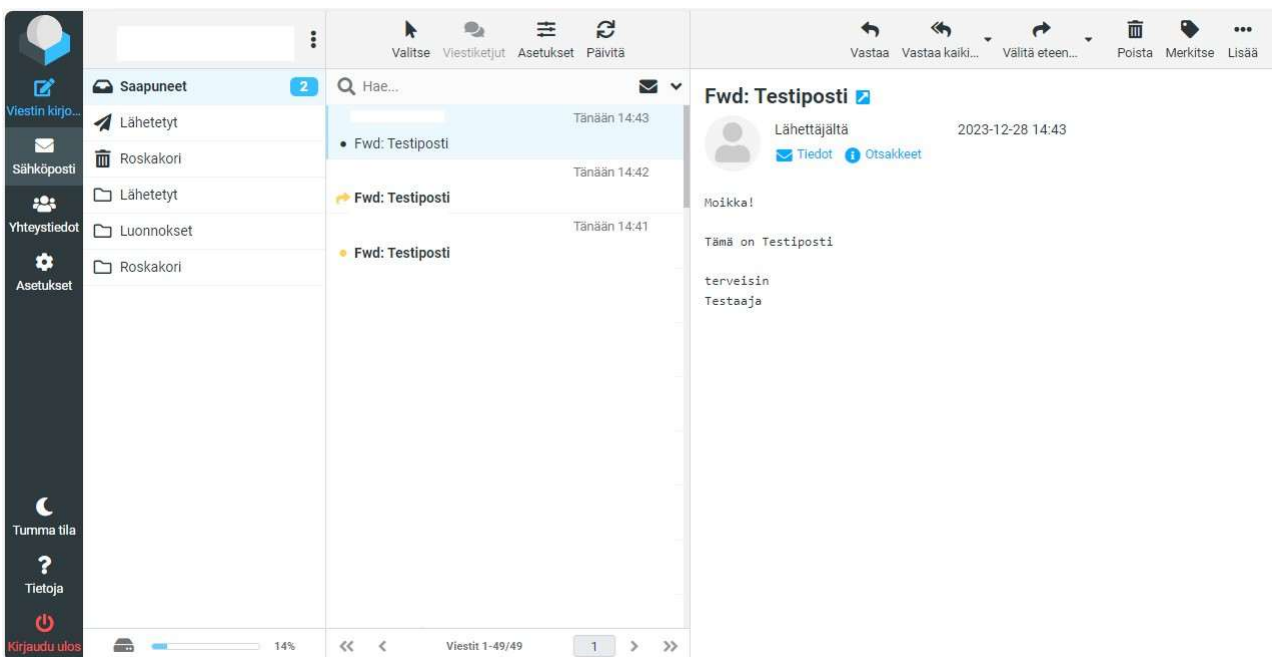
Viestin kirjo...
Sähköposti
Yhteystiedot
Asetukset
Tumma tila
Tietoja
Kirjaudu ulos

Saapuneet 2
Lähetetyt
Roskakori
Lähetetyt
Luonnokset
Roskakori

14%

Valitse Viestiketjut Asetukset Päivitä

Hae...

Tänään 14:43
Fwd: Testiposti
Tänään 14:42
Fwd: Testiposti
Tänään 14:41
Fwd: Testiposti

Viestit 1-49/49 1

Vastaa Vastaa kaikki... Välitä eteen... Poista Merkitse Lisää

Fwd: Testiposti

Lähettäjältä 2023-12-28 14:43
Tiedot Otsakkeet

Moikka!

Tämä on Testiposti

terveisin
Testaaja